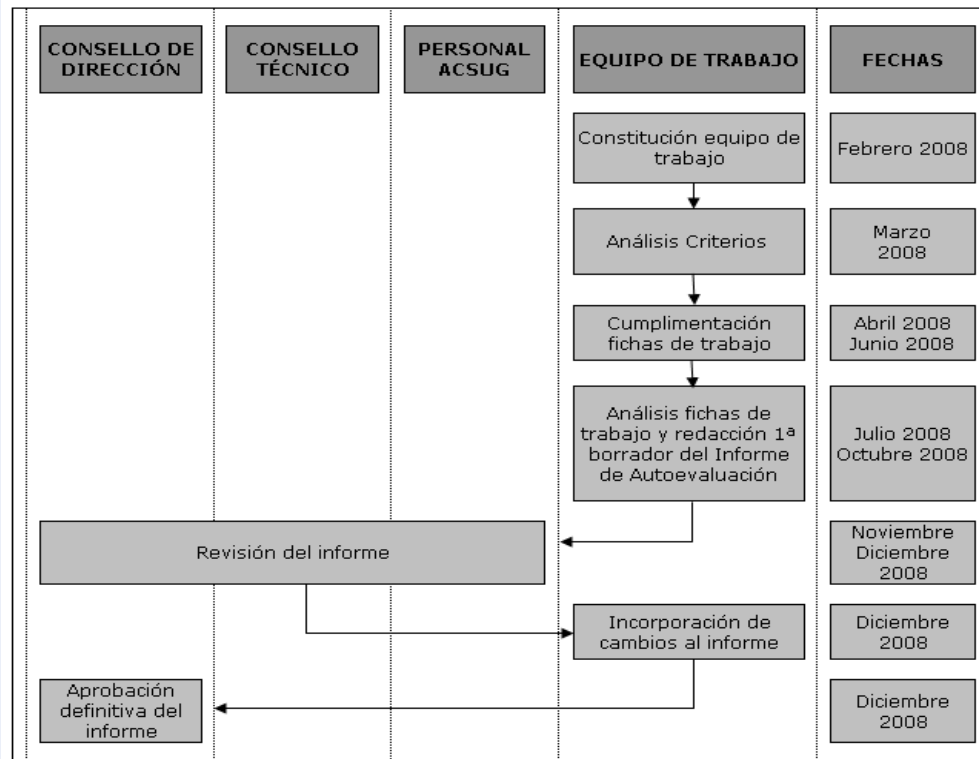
CONSELLO DE DIRECCIÓN

CONSELLO TÉCNICO

PERSONAL ACSUG

EQUIPO DE TRABAJO

FECHAS

Constitución equipo de trabajo

Febrero 2008

Análisis Criterios

Marzo 2008

Cumplimentación fichas de trabajo

Abril 2008 Junio 2008

Análisis fichas de trabajo y redacción 1ª borrador del Informe de Autoevaluación

Julio 2008 Octubre 2008

Revisión del informe

Noviembre Diciembre 2008

Incorporación de cambios al informe

Diciembre 2008

Aprobación definitiva del informe

Diciembre 2008